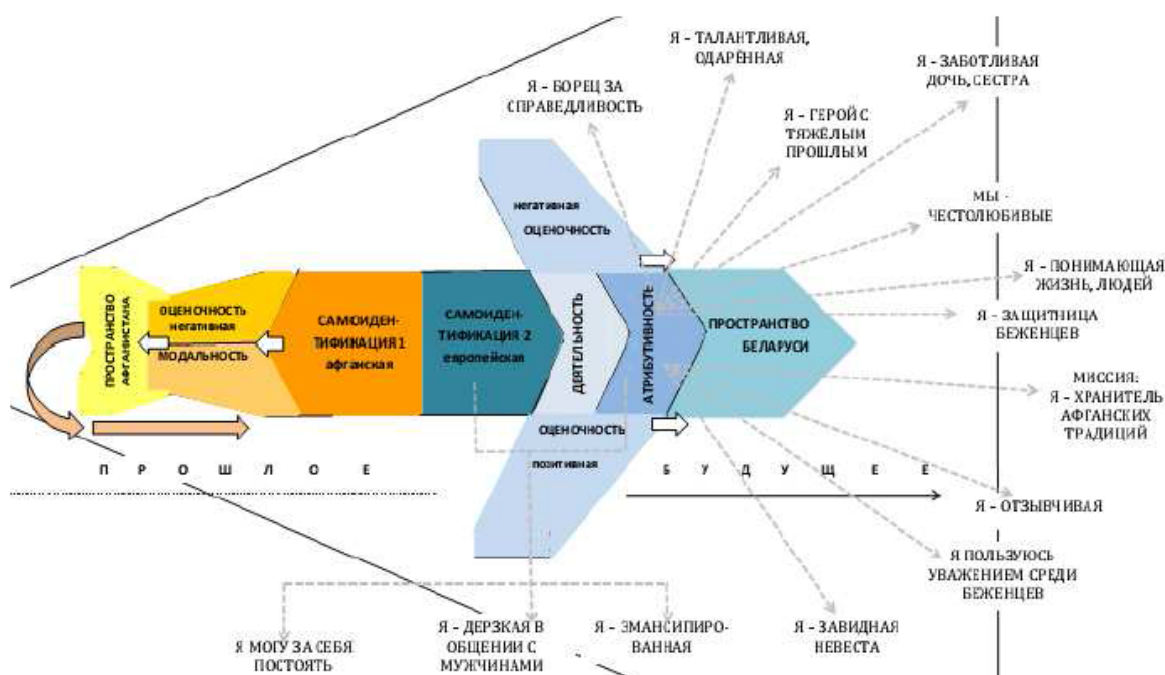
Я - ТАЛАНТЛИВАЯ, ОДАРЁННАЯ

Я - ЗАБОТЛИВАЯ ДОЧЬ, СЕСТРА

Я - БОРЕЦ ЗА СПРАВЕДЛИВОСТЬ

Я - ГЕРОЙ С ТЯЖЁЛЫМ ПРОШЛЫМ

негативная

ОЦЕНОЧНОСТЬ

МЫ - ЧЕСТОЛЮБИВЫЕ

Я - ПОНИМАЮЩАЯ ЖИЗНЬ, ЛЮДЕЙ

ПРОСТРАНСТВО АФГАНИСТАНА

ОЦЕНОЧНОСТЬ негативная МОДАЛЬНОСТЬ

САМОИДЕНТИФИКАЦИЯ 1 афганская

САМОИДЕНТИФИКАЦИЯ 2 европейская

ДЕЯТЕЛЬНОСТЬ

АТРИБУТИВНОСТЬ

ПРОСТРАНСТВО БЕЛАРУСИ

Я - ЗАЩИТНИЦА БЕЖЕНЦЕВ

МИССИЯ: Я - ХРАНИТЕЛЬ АФГАНСКИХ ТРАДИЦИЙ

ОЦЕНОЧНОСТЬ

позитивная

П Р О Ш Л О Е

Б У Д У Щ Е Е

Я - ОТЗЫВЧИВАЯ

Я ПОЛЬЗУЮСЬ УВАЖЕНИЕМ СРЕДИ БЕЖЕНЦЕВ

Я МОГУ ЗА СЕБЯ ПОСТОЯТЬ

Я - ДЕРЗКАЯ В ОБЩЕНИИ С МУЖЧИНАМИ

Я - ЭМАНСИПИРОВАННАЯ

Я - ЗАВИДНАЯ НЕВЕСТА